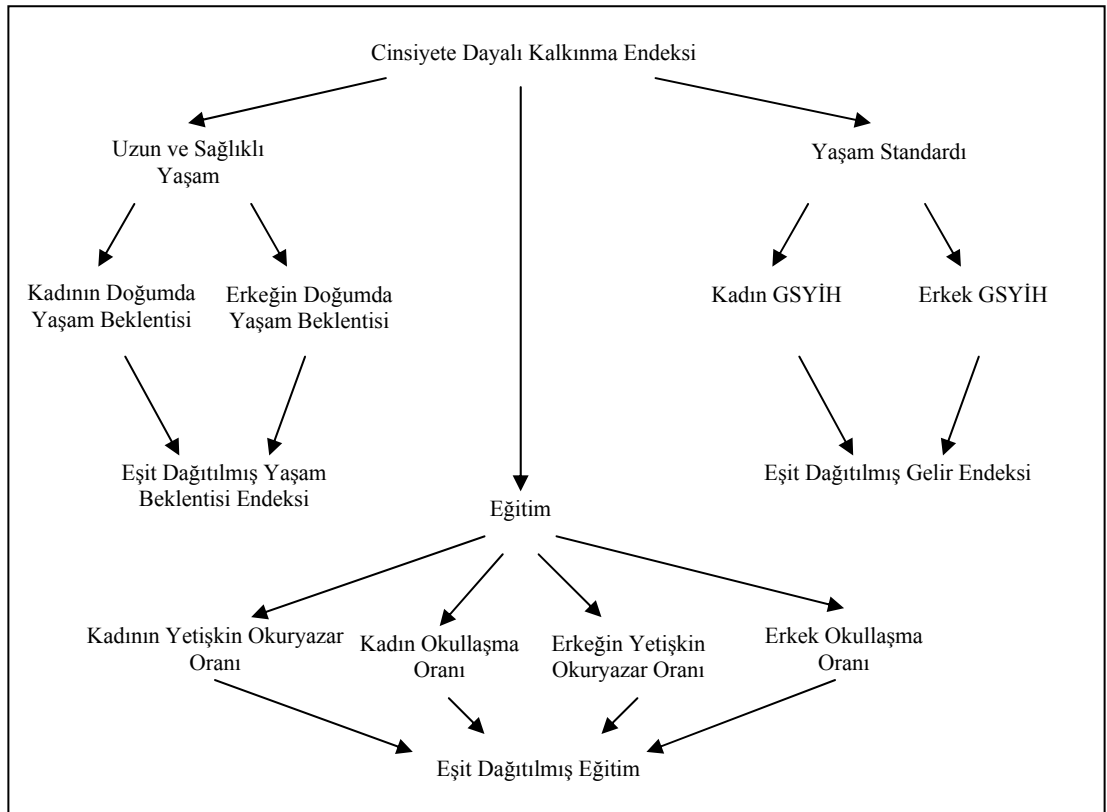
Cinsiyete Dayalı Kalkınma Endeksi

Uzun ve Sağlıklı Yaşam

Yaşam Standardı

Kadının Doğumda Yaşam Beklentisi

Erkeğin Doğumda Yaşam Beklentisi

Kadın GSYİH

Erkek GSYİH

Eşit Dağıtılmış Yaşam Beklentisi Endeksi

Eşit Dağıtılmış Gelir Endeksi

Eğitim

Kadının Yetişkin Okuryazar Oranı

Kadın Okullaşma Oranı

Erkeğin Yetişkin Okuryazar Oranı

Erkek Okullaşma Oranı

Eşit Dağıtılmış Eğitim